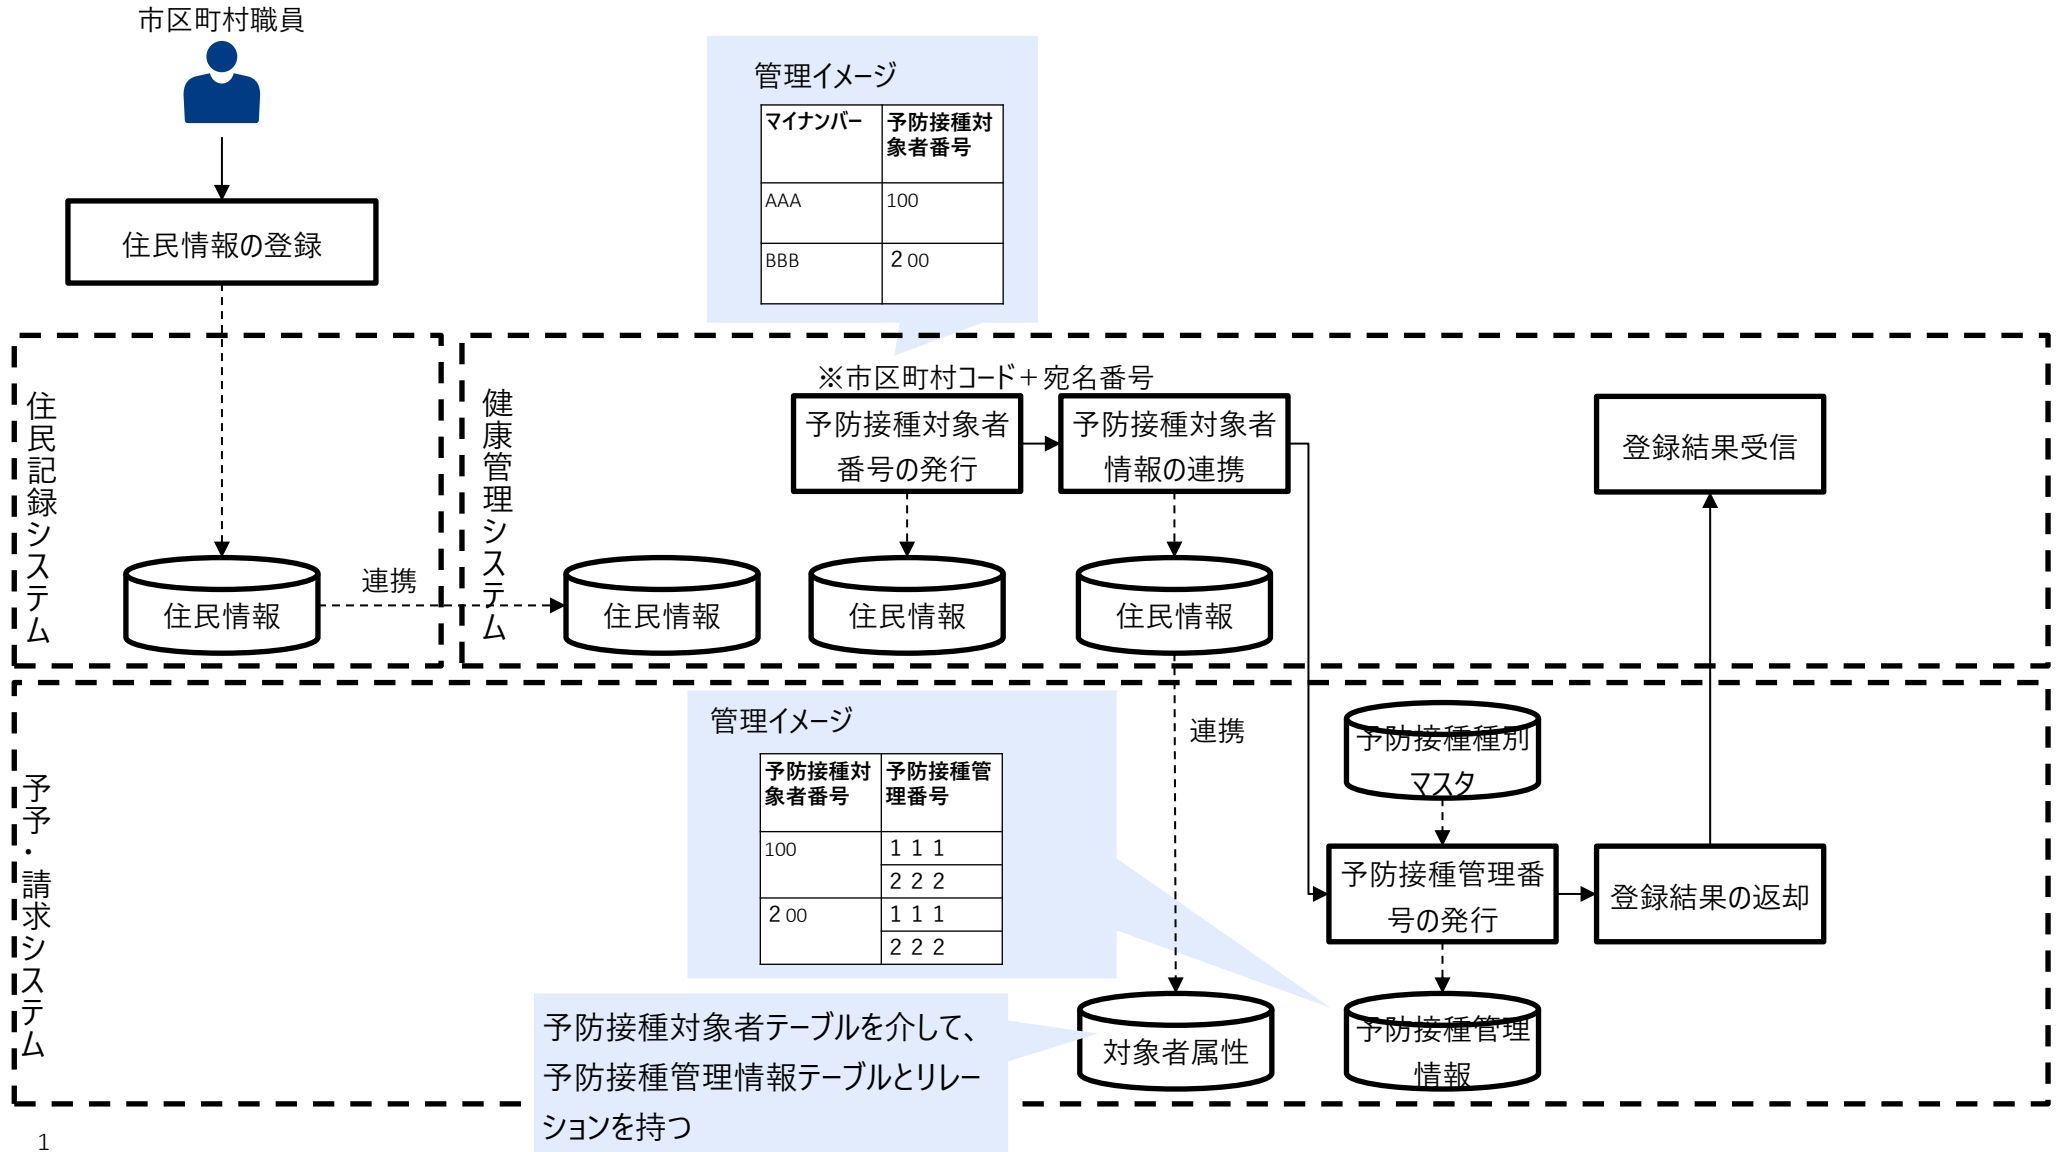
市区町村職員

住民情報の登録

管理イメージ

| マイナンバー | 予防接種対象者番号 |
|---|---|
| AAA | 100 |
| BBB | 2 00 |

住民記録システム

住民情報

連携

健康管理システム

※市区町村コード＋宛名番号

予防接種対象者番号の発行

予防接種対象者情報の連携

登録結果受信

住民情報

住民情報

住民情報

予予・請求システム

管理イメージ

| 予防接種対象者番号 | 予防接種管理番号 |
|---|---|
| 100 | 1 1 1 |
| | 2 2 2 |
| 2 00 | 1 1 1 |
| | 2 2 2 |

連携

予防接種種別マスタ

予防接種管理番号の発行

登録結果の返却

予防接種対象者テーブルを介して、予防接種管理情報テーブルとリレーションを持つ

対象者属性

予防接種管理情報

1